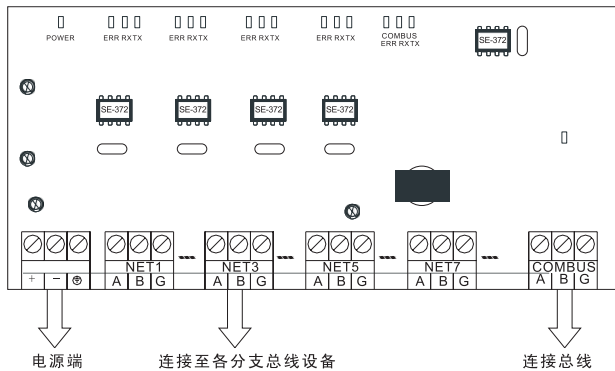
POWER

ERR RXTX

ERR RXTX

ERR RXTX

ERR RXTX

COMBUS
ERR RXTX

SE-372

SE-372

SE-372

SE-372

SE-372

+ − ⊕

NET1
A B G

NET3
A B G

NET5
A B G

NET7
A B G

COMBUS
A B G

电源端

连接至各分支总线设备

连接总线